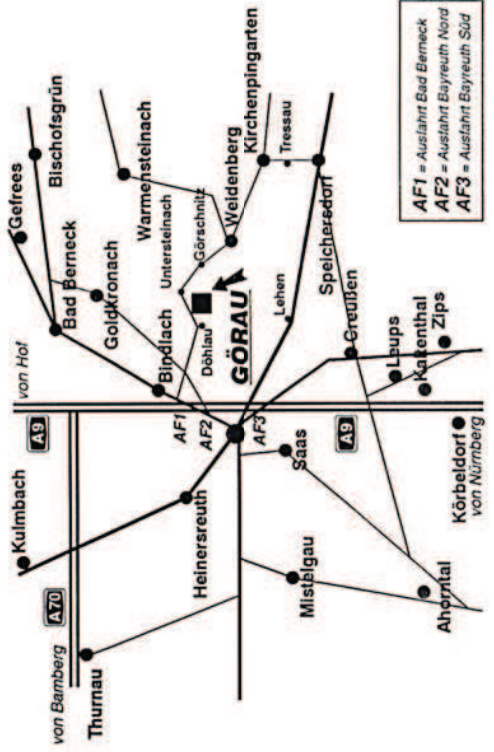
AF1 = Ausfahrt Bad Berneck
AF2 = Ausfahrt Bayreuth Nord
AF3 = Ausfahrt Bayreuth Süd

Gefrees
Bischofsgrün
Bad Berneck
Goldkronach
Warmensteinach
Kirchenpingarten
Tressau
Weidenberg
Untersteinach
Görschnitz
Döhlau
GÖRAU
Lehen
Speichersdorf
Bindlach
von Hof
Kulmbach
A70
A9
AF1
AF2
AF3
Heinersreuth
Saas
Creußen
Laups
Kaltenthal
Zips
Mistelgau
Körbeldorf
von Nürnberg
Ahorntal
Thurnau
von Bamberg